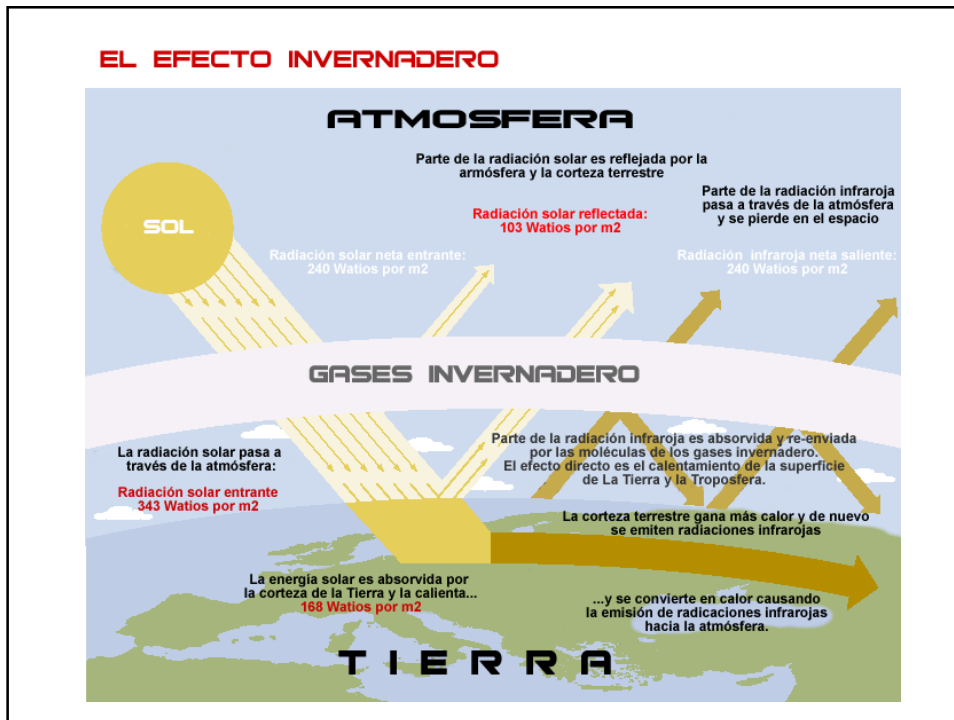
EL EFECTO INVERNADERO

ATMOSFERA

Parte de la radiación solar es reflejada por la armósfera y la corteza terrestre

Radiación solar reflectada: 103 Watios por m2

Parte de la radiación infraroja pasa a través de la atmósfera y se pierde en el espacio

SOL

Radiación solar neta entrante: 240 Watios por m2

Radiación infraroja neta saliente: 240 Watios por m2

GASES INVERNADERO

La radiación solar pasa a través de la atmósfera:

Radiación solar entrante 343 Watios por m2

Parte de la radiación infraroja es absorvida y re-enviada por las moléculas de los gases invernadero. El efecto directo es el calentamiento de la superficie de La Tierra y la Troposfera.

La corteza terrestre gana más calor y de nuevo se emiten radiaciones infrarojas

La energía solar es absorvida por la corteza de la Tierra y la calienta...

168 Watios por m2

...y se convierte en calor causando la emisión de radicaciones infrarojas hacia la atmósfera.

TIERRA